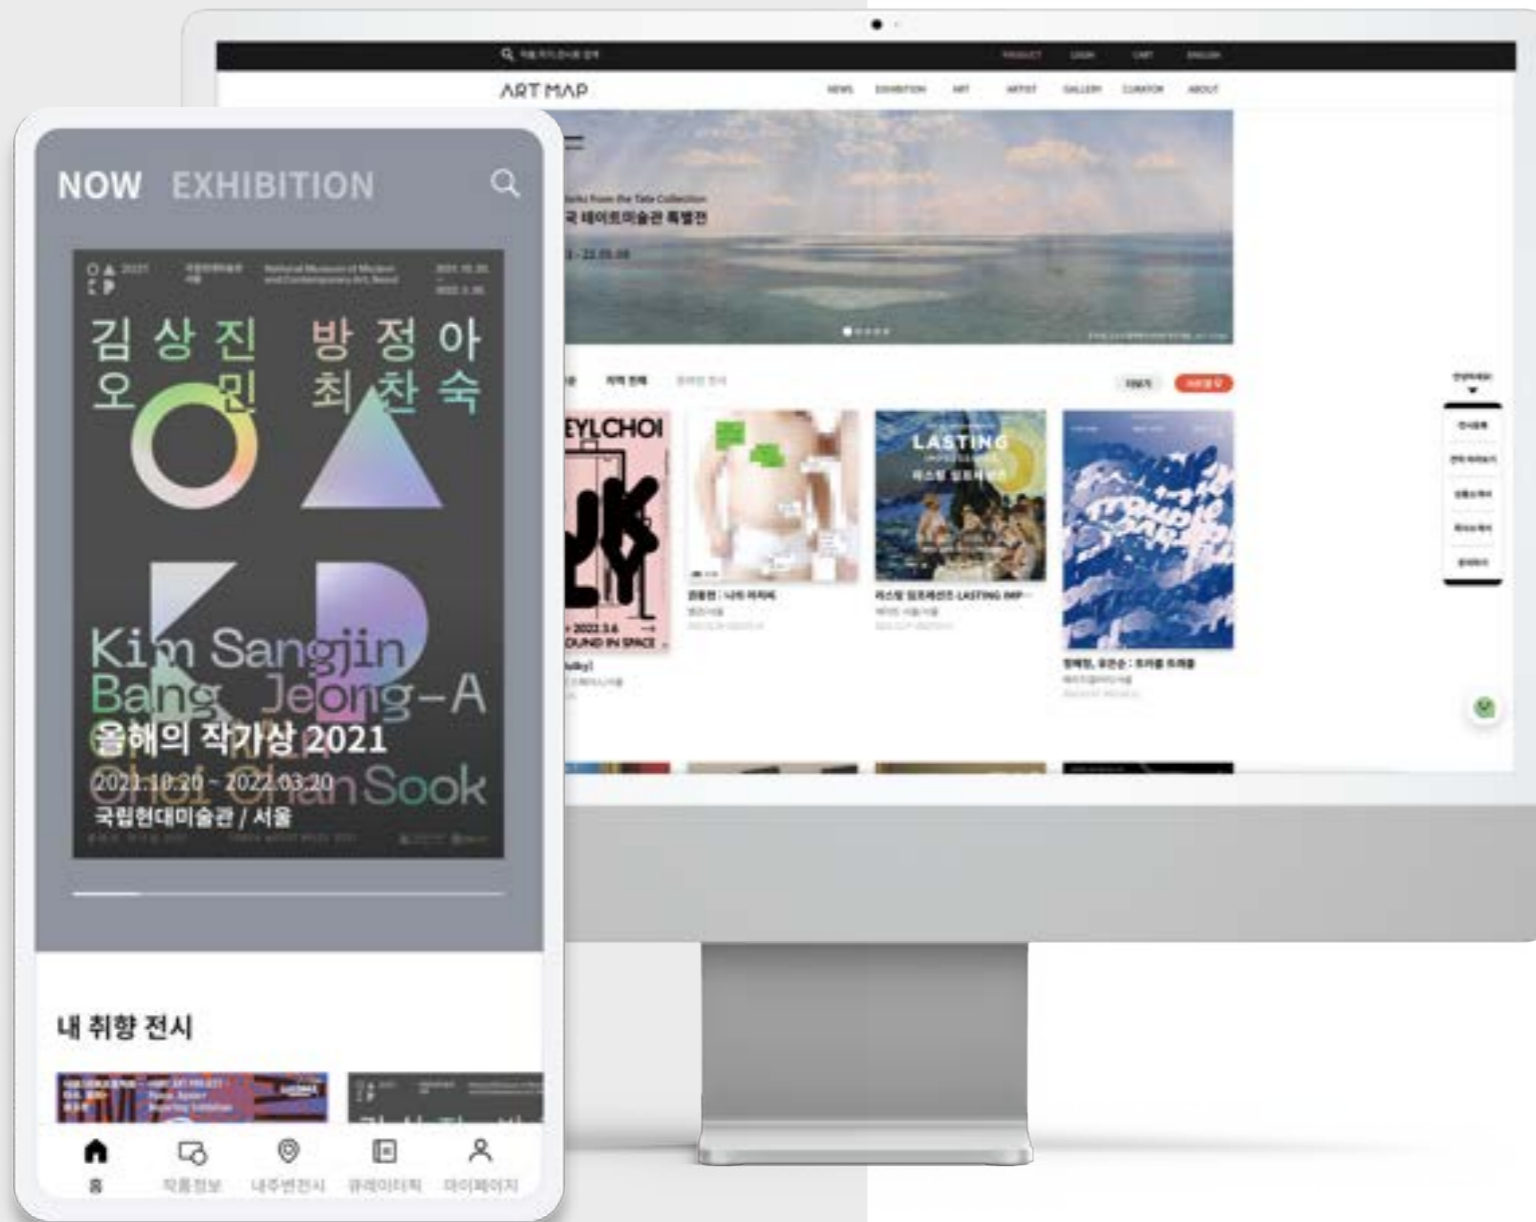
NOW EXHIBITION

2021

김 상 진 방 정 아
오 민 최 찬 숙

Kim Sangjin
Bang Jeong-A
Oh Min
Choi Chan Sook
올해의 작가상 2021
2021.10.20 - 2022.03.20
국립현대미술관 / 서울

내 취향 전시

홈 작품정보 내주변전시 큐레이터픽 마이페이지

ART MAP

NEWS EXHIBITION ART ARTIST GALLERY CURATOR ABOUT

국 테이트미술관 특별전

EYLCHOI

LASTING

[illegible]